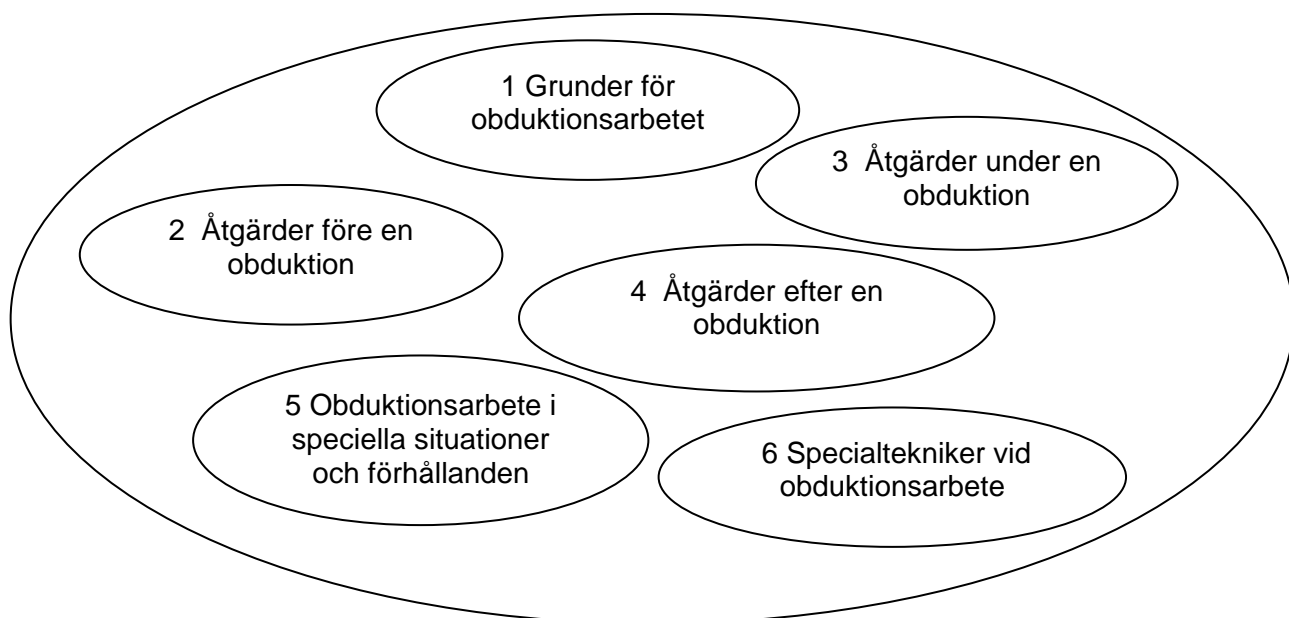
1 Grunder för obduktionsarbetet

3 Åtgärder under en obduktion

2 Åtgärder före en obduktion

4 Åtgärder efter en obduktion

5 Obduktionsarbete i speciella situationer och förhållanden

6 Specialtekniker vid obduktionsarbete